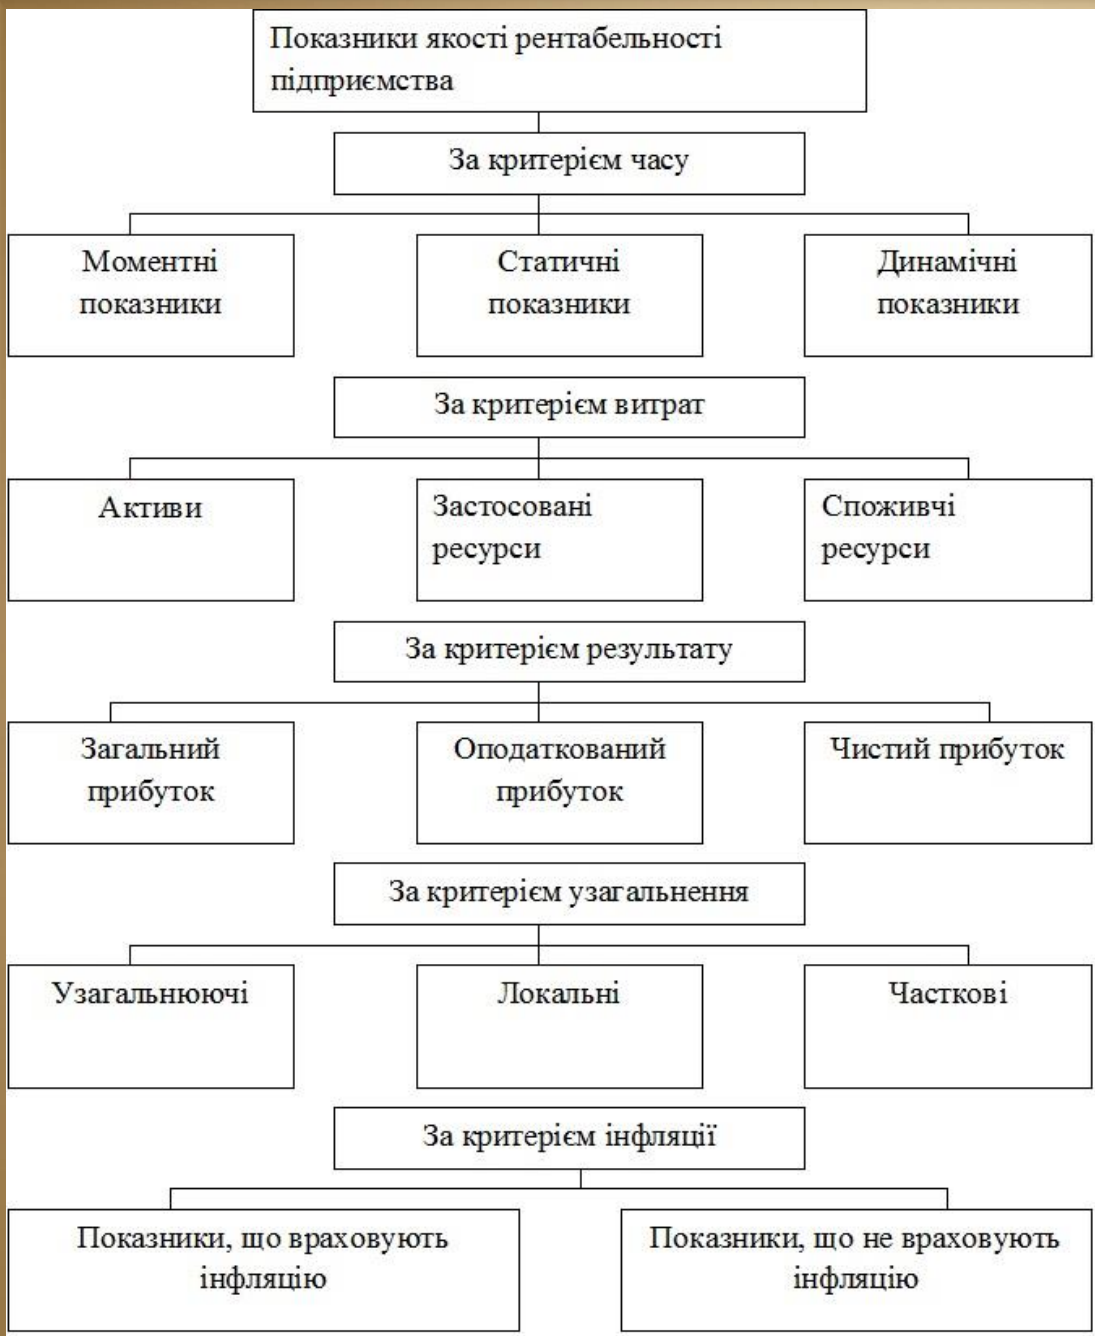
Показники якості рентабельності підприємства

За критерієм часу

Моментні показники

Статичні показники

Динамічні показники

За критерієм витрат

Активи

Застосовані ресурси

Споживчі ресурси

За критерієм результату

Загальний прибуток

Оподаткований прибуток

Чистий прибуток

За критерієм узагальнення

Узагальнюючі

Локальні

Часткові

За критерієм інфляції

Показники, що враховують інфляцію

Показники, що не враховують інфляцію